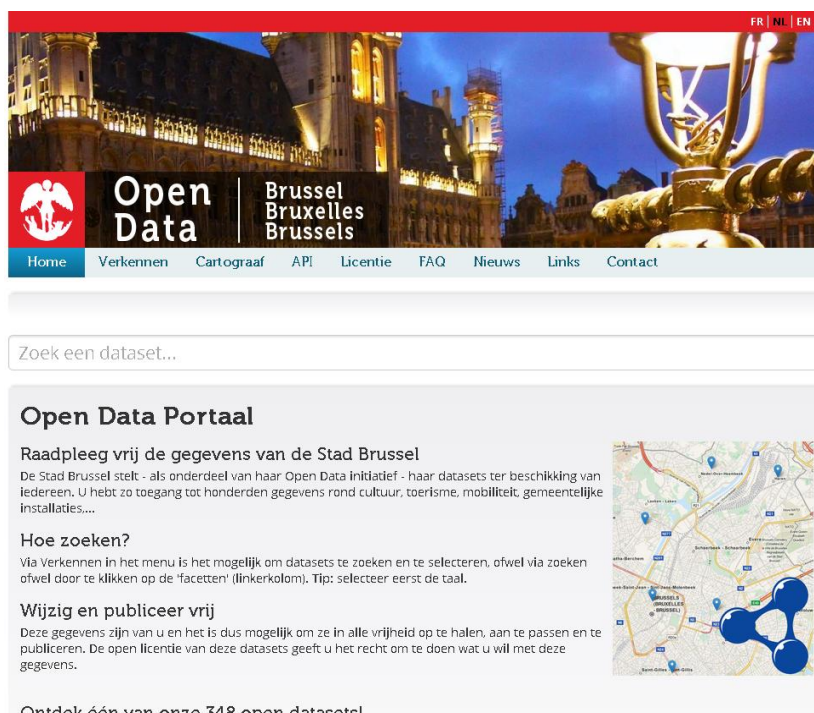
FR | NL | EN

Open Data | Brussel Bruxelles Brussels

Home Verkennen Cartograaf API Licentie FAQ Nieuws Links Contact

Zoek een dataset...

Open Data Portaal

Raadpleeg vrij de gegevens van de Stad Brussel

De Stad Brussel stelt - als onderdeel van haar Open Data initiatief - haar datasets ter beschikking van iedereen. U hebt zo toegang tot honderden gegevens rond cultuur, toerisme, mobiliteit, gemeentelijke installaties,...

Hoe zoeken?

Via Verkennen in het menu is het mogelijk om datasets te zoeken en te selecteren, ofwel via zoeken ofwel door te klikken op de 'facetten' (linkerkolom). Tip: selecteer eerst de taal.

Wijzig en publiceer vrij

Deze gegevens zijn van u en het is dus mogelijk om ze in alle vrijheid op te halen, aan te passen en te publiceren. De open licentie van deze datasets geeft u het recht om te doen wat u wil met deze gegevens.

Ontdek één van onze 348 open datasets!